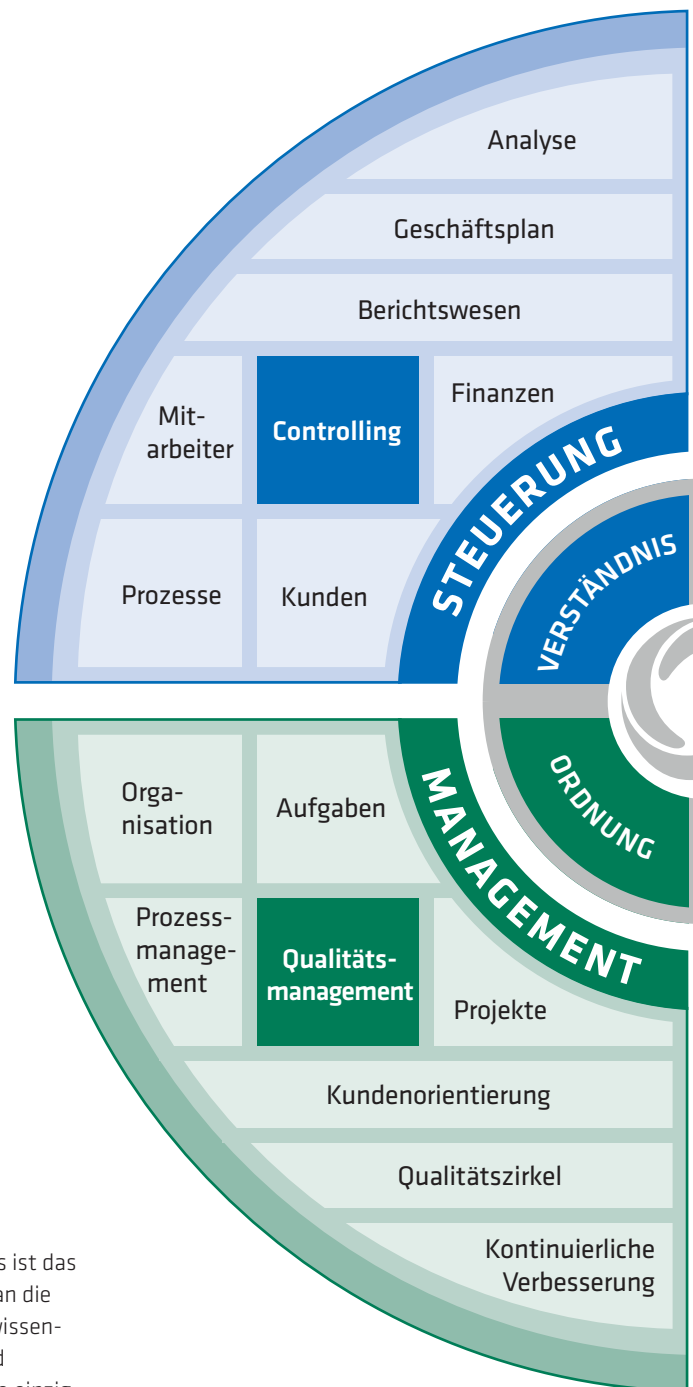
Analyse

Geschäftsplan

Berichtswesen

Mitarbeiter

Controlling

Finanzen

Prozesse

Kunden

STEUERUNG

VERSTÄNDNIS

ORDNUNG

MANAGEMENT

Organisation

Aufgaben

Prozessmanagement

Qualitätsmanagement

Projekte

Kundenorientierung

Qualitätszirkel

Kontinuierliche Verbesserung

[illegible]s ist das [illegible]an die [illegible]issen- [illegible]d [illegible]